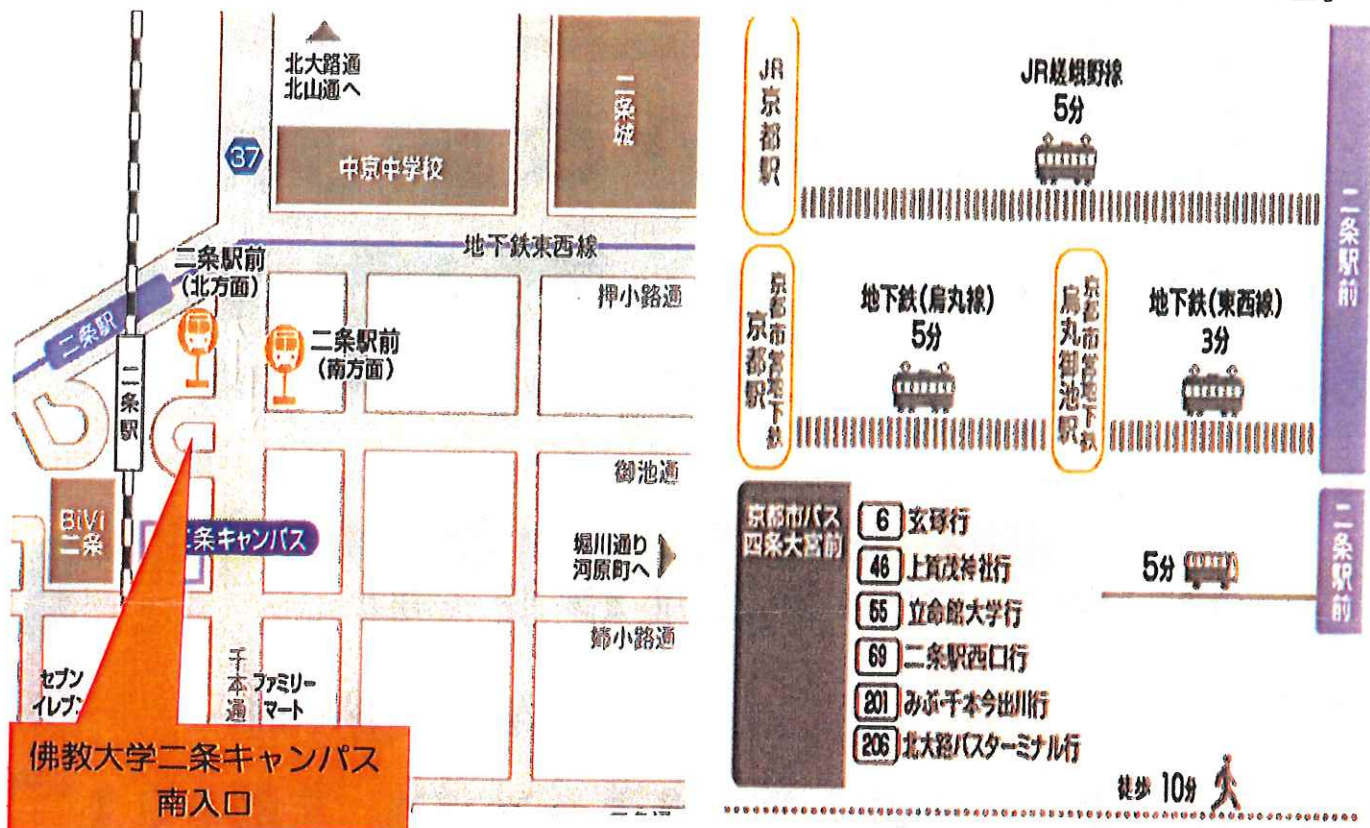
北大路通
北山通へ

二条城

37

中京中学校

地下鉄東西線

二条駅前
(北方面)

二条駅前
(南方面)

押小路通

二条駅

二条駅

御池通

BiVi
二条

二条キャンパス

堀川通り
河原町へ

姉小路通

セブン
イレブン

千本通

ファミリー
マート

佛教大学二条キャンパス
南入口

JR
京都駅

JR嵯峨野線
5分

二条駅前

京都市営地下鉄
京都駅

地下鉄(烏丸線)
5分

京都市営地下鉄
烏丸御池駅

地下鉄(東西線)
3分

京都市バス
四条大宮前

6 玄琢行
46 上賀茂神社行
55 立命館大学行
69 二条駅西口行
201 みぶ千本今出川行
206 北大路バスターミナル行

5分

二条駅前

徒歩 10分